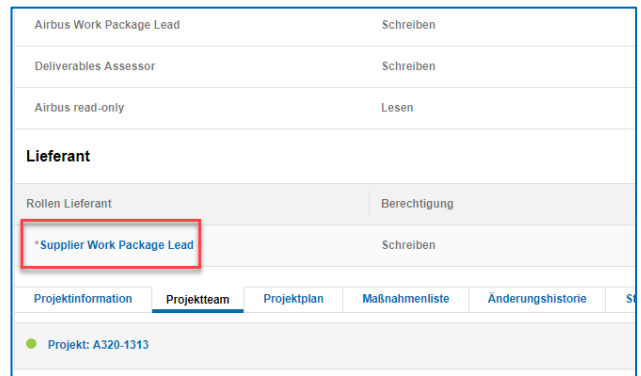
| Airbus Work Package Lead | Schreiben |
|---|---|
| Deliverables Assessor | Schreiben |
| Airbus read-only | Lesen |

Lieferant

| Rollen Lieferant | Berechtigung |
|---|---|
| *Supplier Work Package Lead | Schreiben |

Projektinformation Projektteam Projektplan Maßnahmenliste Änderungshistorie St

Projekt: A320-1313